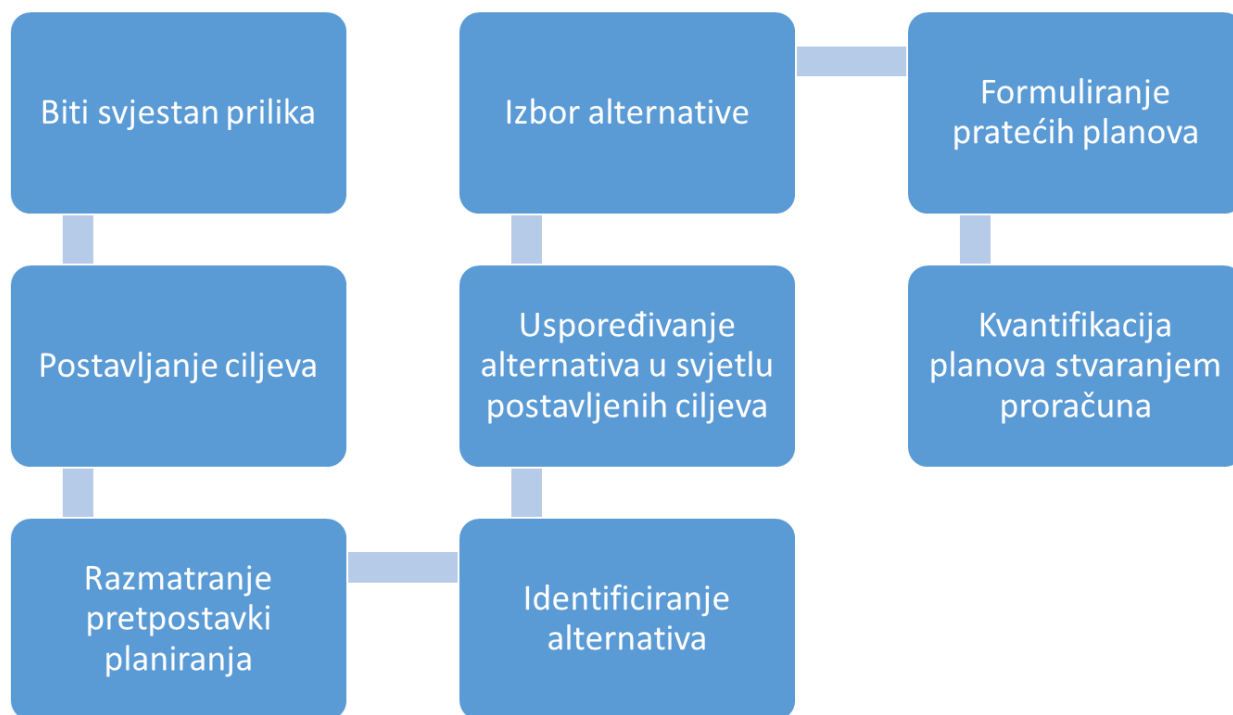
Biti svjestan prilika

Postavljanje ciljeva

Razmatranje pretpostavki planiranja

Identificiranje alternativa

Uspoređivanje alternativa u svjetlu postavljenih ciljeva

Izbor alternative

Formuliranje pratećih planova

Kvantifikacija planova stvaranjem proračuna